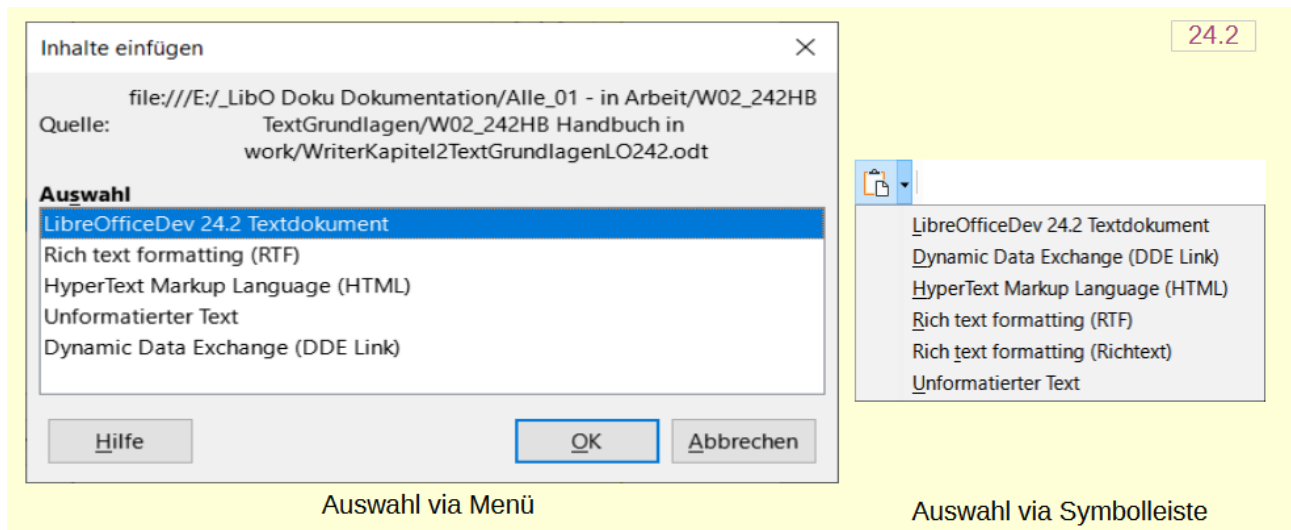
Inhalte einfügen

Quelle: file:///E:/_LibO Doku Dokumentation/Alle_01 - in Arbeit/W02_242HB TextGrundlagen/W02_242HB Handbuch in work/WriterKapitel2TextGrundlagenLO242.odt

Auswahl

LibreOfficeDev 24.2 Textdokument
Rich text formatting (RTF)
HyperText Markup Language (HTML)
Unformatierter Text
Dynamic Data Exchange (DDE Link)

Hilfe
OK
Abbrechen

Auswahl via Menü

24.2

LibreOfficeDev 24.2 Textdokument
Dynamic Data Exchange (DDE Link)
HyperText Markup Language (HTML)
Rich text formatting (RTF)
Rich text formatting (Richtext)
Unformatierter Text

Auswahl via Symbolleiste